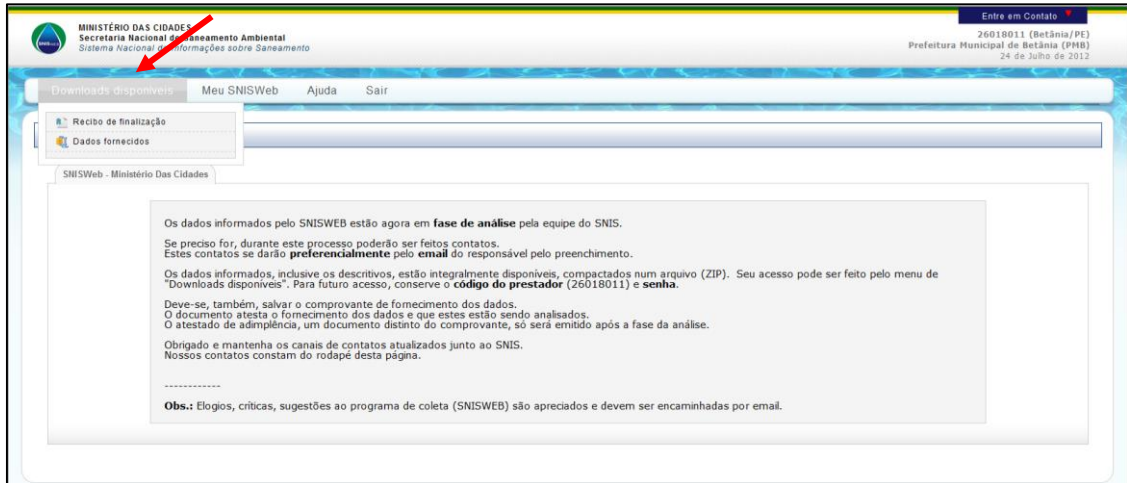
MINISTÉRIO DAS CIDADES
Secretaria Nacional de Saneamento Ambiental
Sistema Nacional de Informações sobre Saneamento

Entre em Contato

26018011 (Betânia/PE)
Prefeitura Municipal de Betânia (PMB)
24 de Julho de 2012

Downloads disponíveis   Meu SNISWeb   Ajuda   Sair

Recibo de finalização
Dados fornecidos

SNISWeb - Ministério Das Cidades

Os dados informados pelo SNISWEB estão agora em **fase de análise** pela equipe do SNIS.

Se preciso for, durante este processo poderão ser feitos contatos.
Estes contatos se darão **preferencialmente** pelo **email** do responsável pelo preenchimento.

Os dados informados, inclusive os descritivos, estão integralmente disponíveis, compactados num arquivo (ZIP). Seu acesso pode ser feito pelo menu de "Downloads disponíveis". Para futuro acesso, conserve o **código do prestador** (26018011) e **senha**.

Deve-se, também, salvar o comprovante de fornecimento dos dados.
O documento atesta o fornecimento dos dados e que estes estão sendo analisados.
O atestado de adimplência, um documento distinto do comprovante, só será emitido após a fase da análise.

Obrigado e mantenha os canais de contatos atualizados junto ao SNIS.
Nossos contatos constam do rodapé desta página.

------------

**Obs.:** Elogios, críticas, sugestões ao programa de coleta (SNISWEB) são apreciados e devem ser encaminhadas por email.